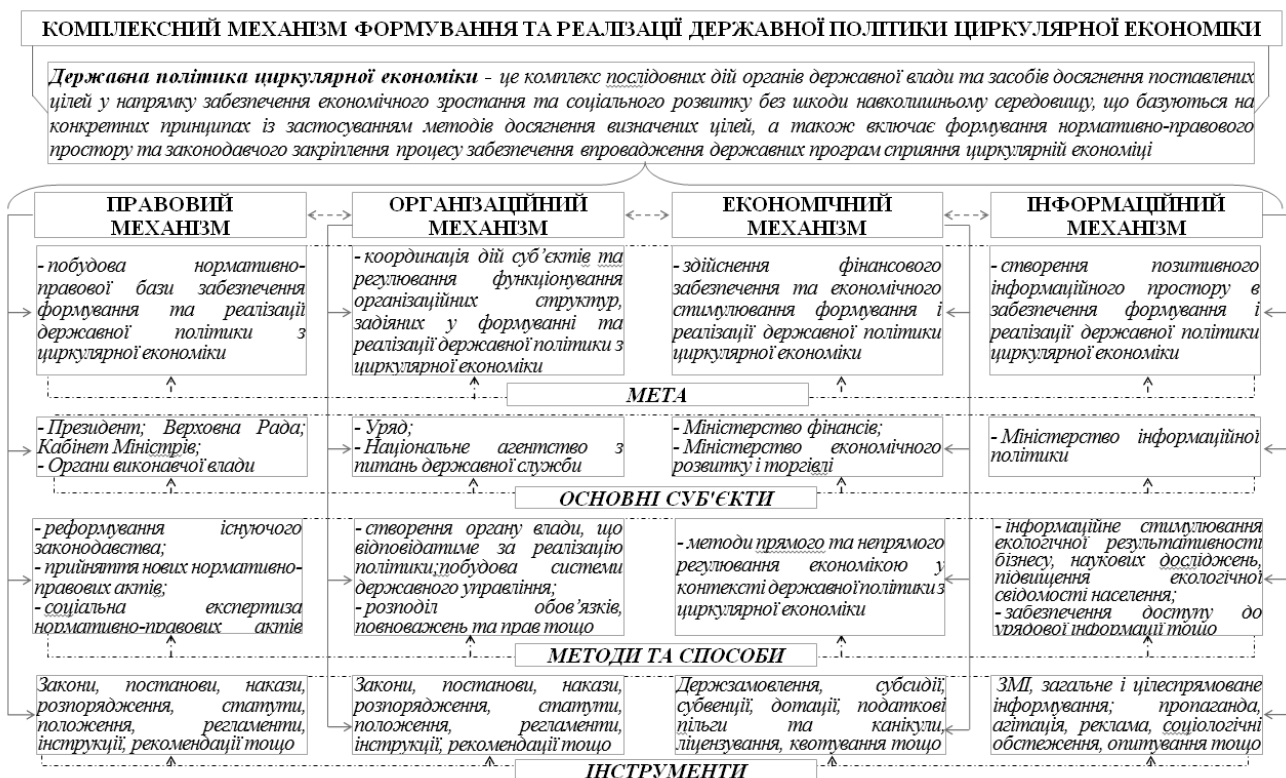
КОМПЛЕКСНИЙ МЕХАНІЗМ ФОРМУВАННЯ ТА РЕАЛІЗАЦІЇ ДЕРЖАВНОЇ ПОЛІТИКИ ЦИРКУЛЯРНОЇ ЕКОНОМІКИ

**Державна політика циркулярної економіки** - це комплекс послідовних дій органів державної влади та засобів досягнення поставлених цілей у напрямку забезпечення економічного зростання та соціального розвитку без шкоди навколишньому середовищу, що базуються на конкретних принципах із застосуванням методів досягнення визначених цілей, а також включає формування нормативно-правового простору та законодавчого закріплення процесу забезпечення впровадження державних програм сприяння циркулярній економіці

ПРАВОВИЙ МЕХАНІЗМ

ОРГАНІЗАЦІЙНИЙ МЕХАНІЗМ

ЕКОНОМІЧНИЙ МЕХАНІЗМ

ІНФОРМАЦІЙНИЙ МЕХАНІЗМ

- побудова нормативно-правової бази забезпечення формування та реалізації державної політики з циркулярної економіки

- координація дій суб'єктів та регулювання функціонування організаційних структур, задіяних у формуванні та реалізації державної політики з циркулярної економіки

- здійснення фінансового забезпечення та економічного стимулювання формування і реалізації державної політики циркулярної економіки

- створення позитивного інформаційного простору в забезпечення формування і реалізації державної політики циркулярної економіки

МЕТА

- Президент; Верховна Рада; Кабінет Міністрів;
- Органи виконавчої влади

- Уряд;
- Національне агентство з питань державної служби

- Міністерство фінансів;
- Міністерство економічного розвитку і торгівлі

- Міністерство інформаційної політики

ОСНОВНІ СУБ'ЄКТИ

- реформування існуючого законодавства;
- прийняття нових нормативно-правових актів;
- соціальна експертиза нормативно-правових актів

- створення органу влади, що відповідатиме за реалізацію політики;побудова системи державного управління;
- розподіл обов'язків, повноважень та прав тощо

- методи прямого та непрямого регулювання економікою у контексті державної політики з циркулярної економіки

- інформаційне стимулювання екологічної результативності бізнесу, наукових досліджень, підвищення екологічної свідомості населення;
- забезпечення доступу до урядової інформації тощо

МЕТОДИ ТА СПОСОБИ

Закони, постанови, накази, розпорядження, статути, положення, регламенти, інструкції, рекомендації тощо

Закони, постанови, накази, розпорядження, статути, положення, регламенти, інструкції, рекомендації тощо

Держзамовлення, субсидії, субвенції, дотації, податкові пільги та канікули, ліцензування, квотування тощо

ЗМІ, загальне і цілеспрямоване інформування, пропаганда, агітація, реклама, соціологічні обстеження, опитування тощо

ІНСТРУМЕНТИ